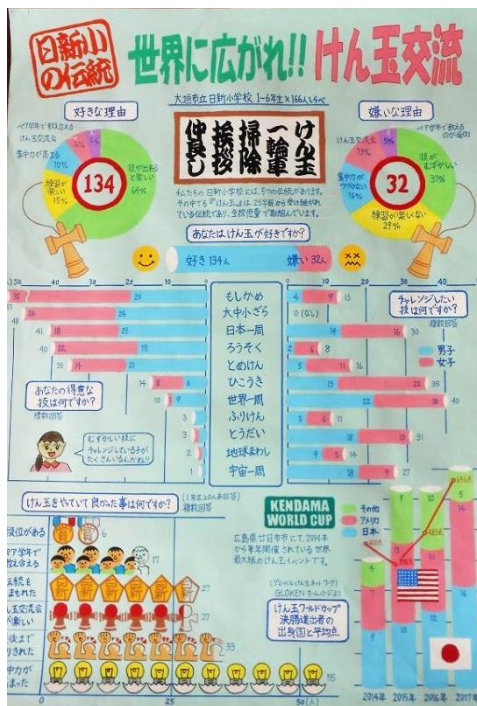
日新小の伝統

世界に広がれ!! けん玉交流

大垣市立日新小学校 1～6年生×166人しらべ

好きな理由

嫌いな理由

けん玉
一輪車
掃除
挨拶
仲良し

134

32

私たちの日新小学校には、5つの伝統があります。その中でも「けん玉」は、25年前から受け継がれている伝統であり、全校児童で取組んでいます。

あなたはけん玉が好きですか?

好き 134人

嫌い 32人

もしかめ

大中小ざら

日本一周

ろうそく

とめけん

ひこうき

世界一周

ふりけん

とうだい

地球まわし

宇宙一周

チャレンジしたい技は何ですか?

男子

女子

あなたの得意な技は何ですか?

複数回答

むずかしい技にチャレンジしている子がたくさんいるんだね!

けん玉をやっていて良かった事は何ですか?

複数回答

KENDAMA WORLD CUP

広島県廿日市市で、2014年から毎年開催されている世界最大級のけん玉イベントです。

けん玉ワールドカップ決勝進出者の出身国と平均点

その他

アメリカ

日本

2014年

2015年

2016年

2017年